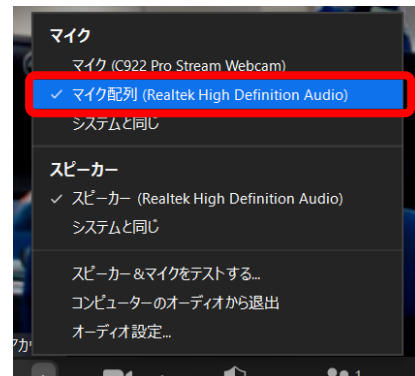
マイク
マイク (C922 Pro Stream Webcam)
✓ マイク配列 (Realtek High Definition Audio)
システムと同じ

スピーカー
✓ スピーカー (Realtek High Definition Audio)
システムと同じ

スピーカー＆マイクをテストする...
コンピューターのオーディオから退出
オーディオ設定...

アカ
1